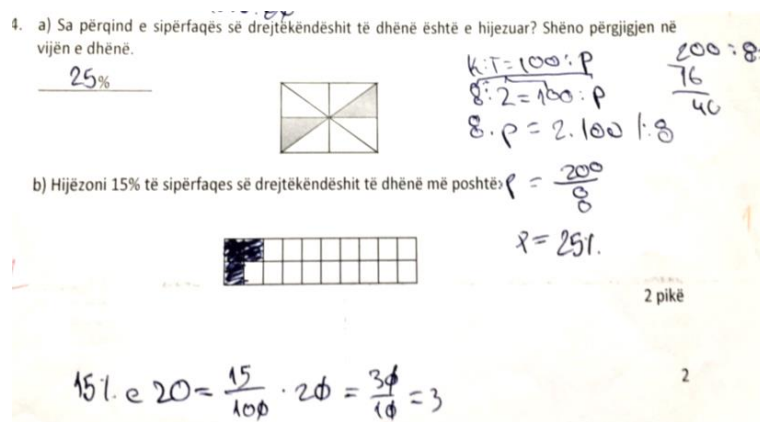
4. a) Sa përqind e sipërfaqës së drejtkëndëshit të dhënë është e hijezuar? Shëno përgjigjen në vijën e dhënë.

25%

$K:T = 100:p$
$8:2 = 100:p$
$8 \cdot p = 2 \cdot 100 \; |:8$

$200:8$
$\frac{16}{40}$

b) Hijëzoni 15% të sipërfaqes së drejtkëndëshit të dhënë më poshtë:

$p = \frac{200}{8}$

$p = 25\%$

2 pikë

$15\% \text{ e } 20 = \frac{15}{100} \cdot 20 = \frac{30}{10} = 3$

2